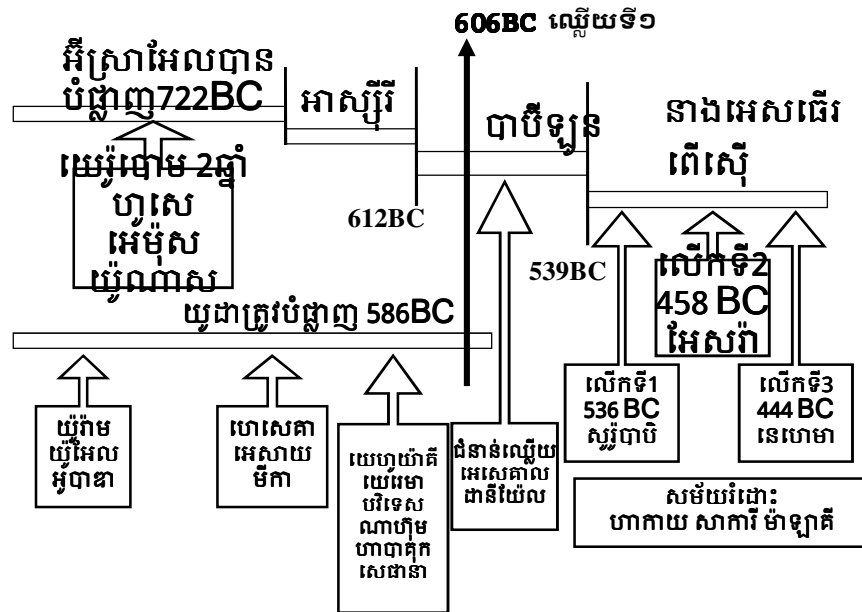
606BC ឈ្លើយទី១

អ៊ីស្រាអែលបានបំផ្លាញ722BC

អាសស៊ើរី

បាប៊ីឡូន

នាងអេសធើរ

ពើស៊ើ

យេរ៉ូបោម 2ឆ្នាំ

ហូសេ

អេម៉ុស

យ៉ូណាស

612BC

539BC

លើកទី2

458 BC

អែសរ៉ា

យូដាត្រូវបំផ្លាញ 586BC

យ៉ូរ៉ាម

យ៉ូអែល

អូបាឌា

ហោសេគា

អេសាយ

មីកា

យេហូយ៉ាគីម

យេរេមា

បរិទេវ

ណាហ៊ុម

ហាបាគុក

សេផានា

ជំនាន់ឈ្លើយ

អេសេគាល

ដានីយ៉ែល

លើកទី1

536 BC

សូរ៉ូបាបិ

លើកទី3

444 BC

នេហេមា

សម័យរំដោះ:

ហាកាយ សាការី ម៉ាឡាគី